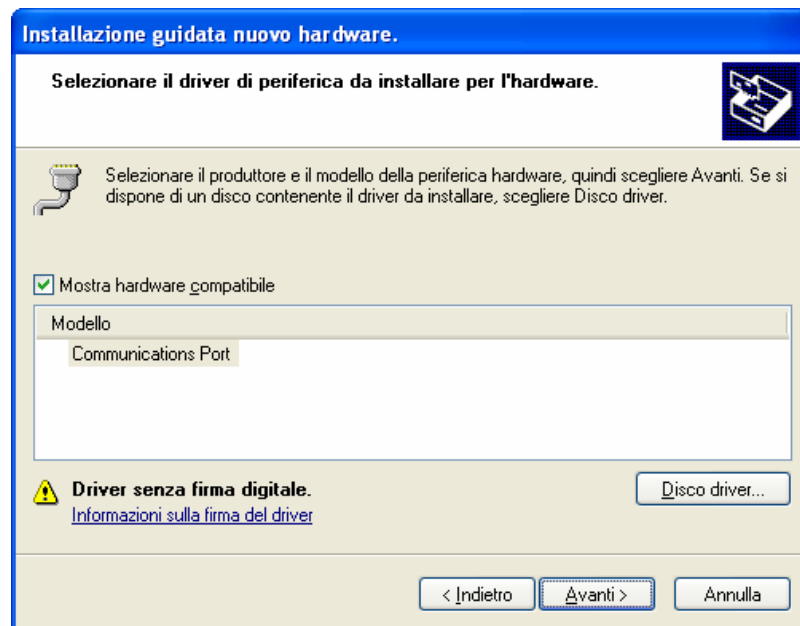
Installazione guidata nuovo hardware.

Selezionare il driver di periferica da installare per l'hardware.

Selezionare il produttore e il modello della periferica hardware, quindi scegliere Avanti. Se si dispone di un disco contenente il driver da installare, scegliere Disco driver.

Mostra hardware compatibile

| Modello |
|---|
| Communications Port |

Driver senza firma digitale.
Informazioni sulla firma del driver

Disco driver...

< Indietro
Avanti >
Annulla